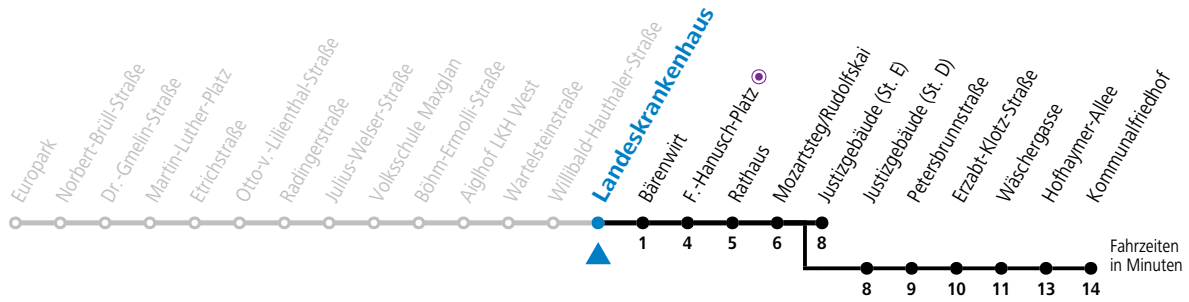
Europark
Norbert-Brüll-Straße
Dr.-Gmelin-Straße
Martin-Luther-Platz
Etrichstraße
Otto-v.-Lilienthal-Straße
Radingerstraße
Julius-Welser-Straße
Volksschule Maxglan
Böhm-Ermolli-Straße
Aiglhof LKH West
Wartelsteinstraße
Willibald-Hauthaler-Straße
Landeskrankenhaus
Bärenwirt
F.-Hanusch-Platz
Rathaus
Mozartsteg/Rudolfskai
Justizgebäude (St. E)
Justizgebäude (St. D)
Petersbrunnstraße
Erzabt-Klotz-Straße
Wäschergasse
Hofhaymer-Allee
Kommunalfriedhof

1
4
5
6
8
8
9
10
11
13
14

Fahrzeiten in Minuten